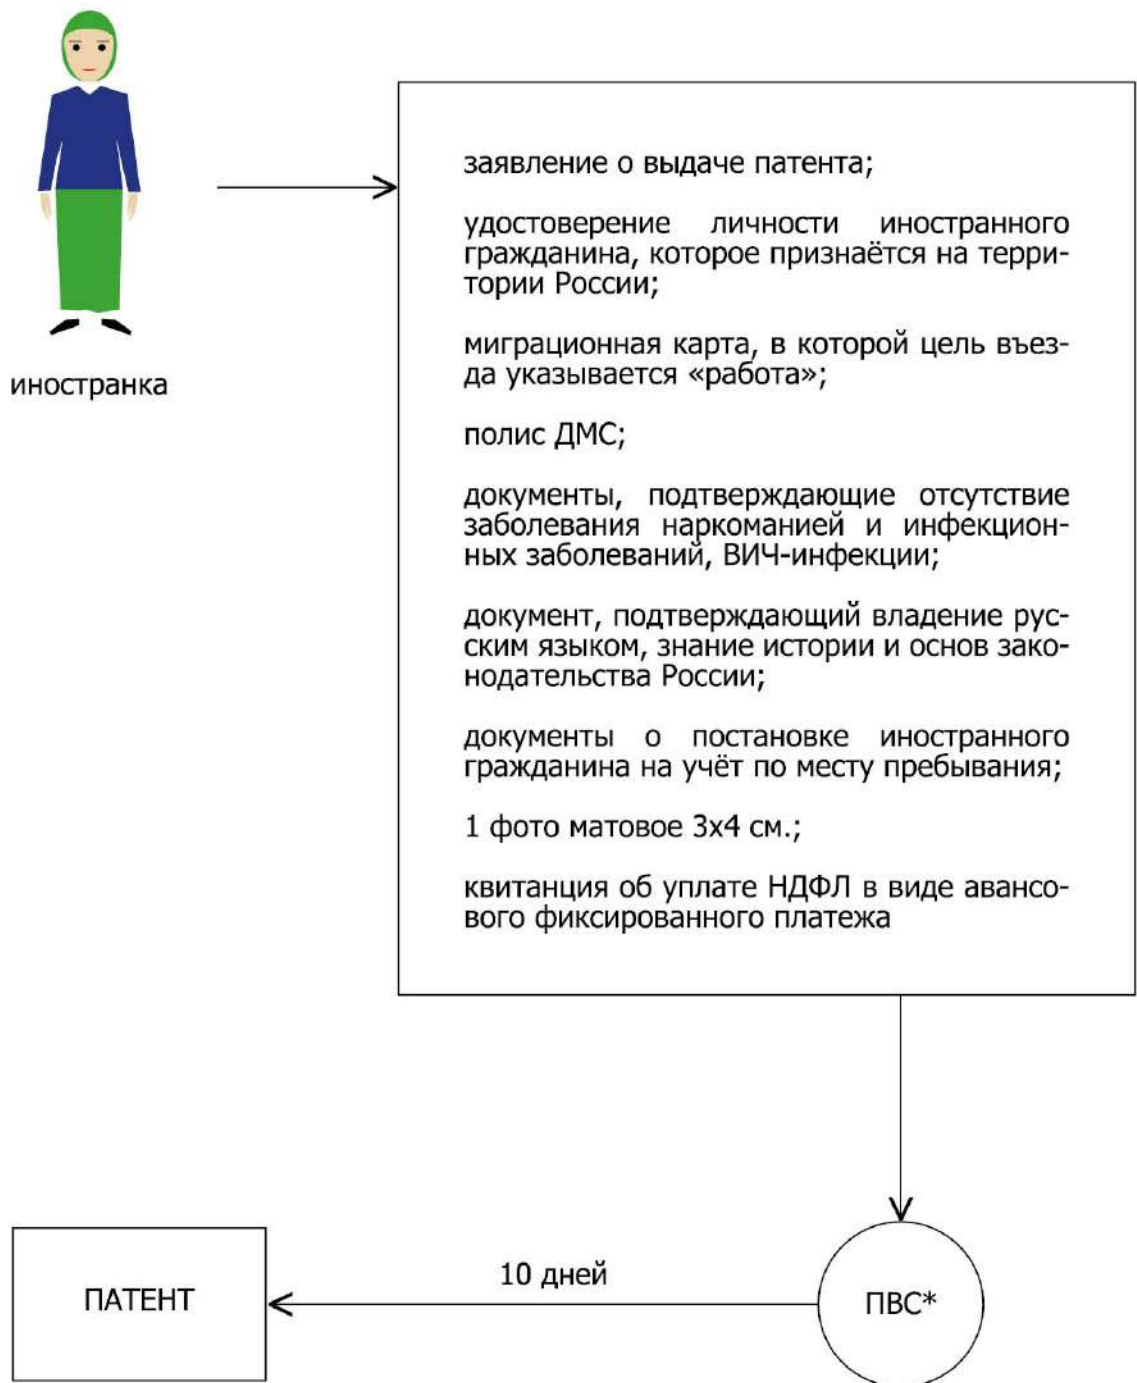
иностранка

заявление о выдаче патента;

удостоверение личности иностранного гражданина, которое признаётся на территории России;

миграционная карта, в которой цель въезда указывается «работа»;

полис ДМС;

документы, подтверждающие отсутствие заболевания наркоманией и инфекционных заболеваний, ВИЧ-инфекции;

документ, подтверждающий владение русским языком, знание истории и основ законодательства России;

документы о постановке иностранного гражданина на учёт по месту пребывания;

1 фото матовое 3x4 см.;

квитанция об уплате НДФЛ в виде авансового фиксированного платежа

ПАТЕНТ

10 дней

ПВС*